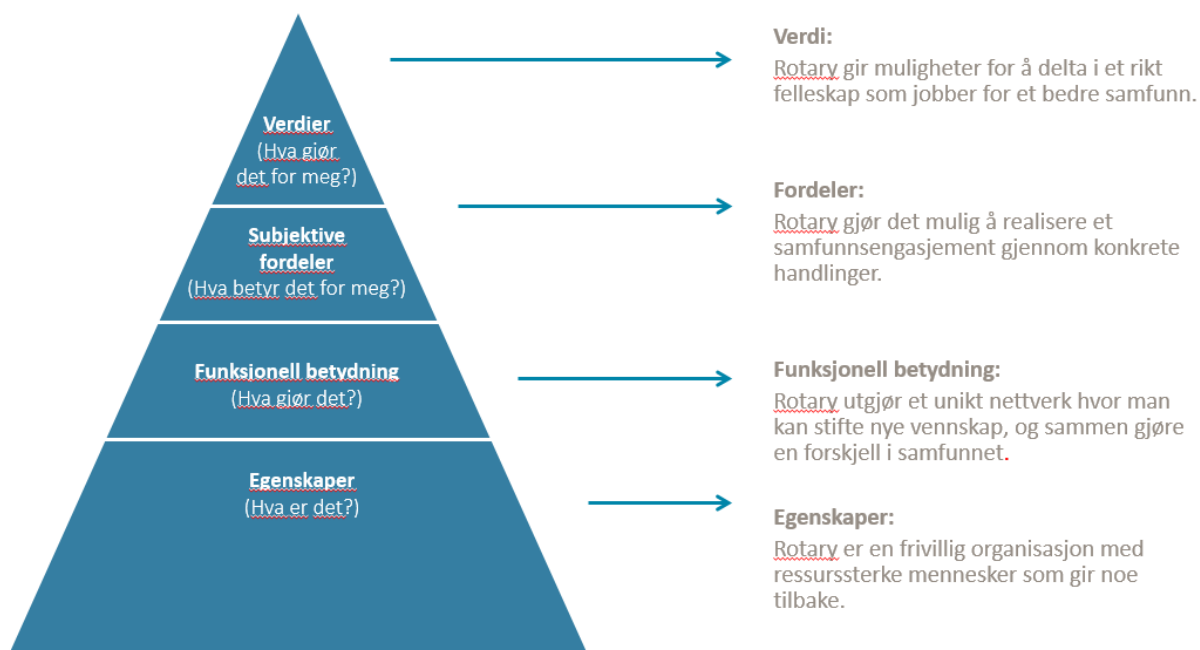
Verdier
(Hva gjør det for meg?)

Subjektive fordeler
(Hva betyr det for meg?)

Funksjonell betydning
(Hva gjør det?)

Egenskaper
(Hva er det?)

Verdi:
Rotary gir muligheter for å delta i et rikt felleskap som jobber for et bedre samfunn.

Fordeler:
Rotary gjør det mulig å realisere et samfunnsengasjement gjennom konkrete handlinger.

Funksjonell betydning:
Rotary utgjør et unikt nettverk hvor man kan stifte nye vennskap, og sammen gjøre en forskjell i samfunnet.

Egenskaper:
Rotary er en frivillig organisasjon med ressurssterke mennesker som gir noe tilbake.